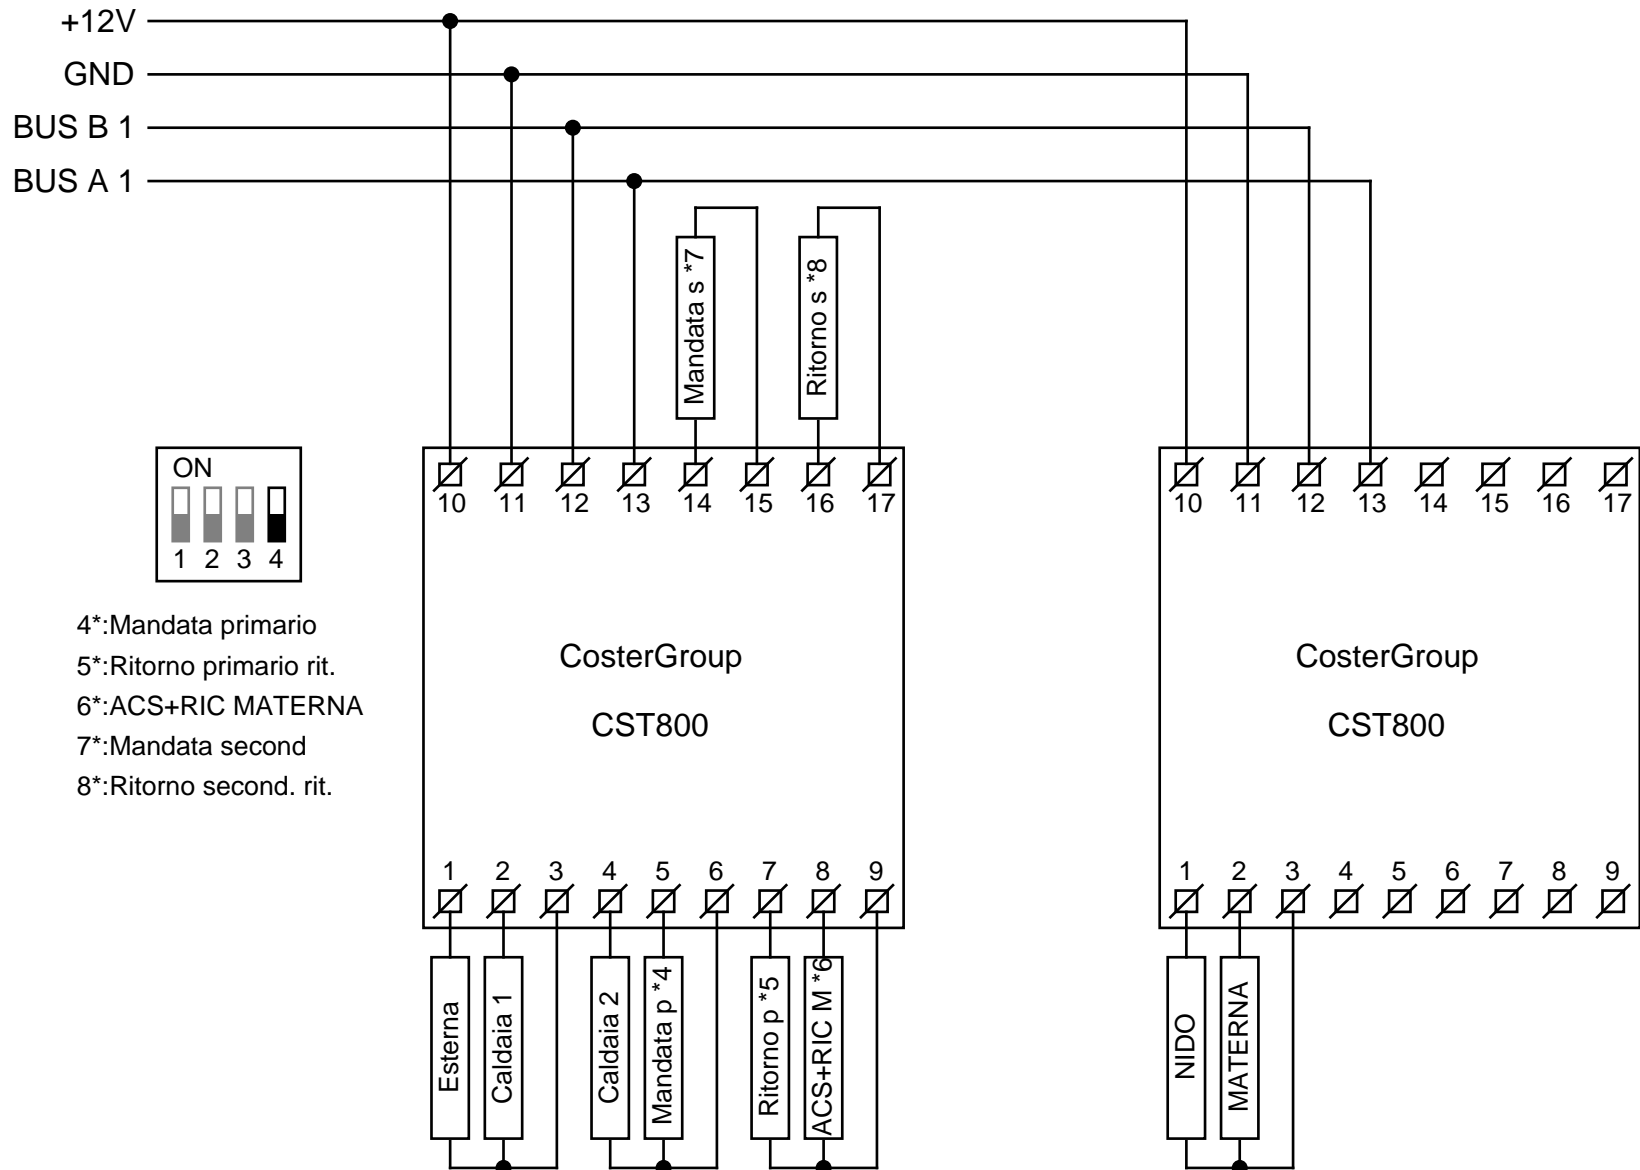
+12V
GND
BUS B 1
BUS A 1

Mandata s *7
Ritorno s *8

ON
1 2 3 4

4*:Mandata primario
5*:Ritorno primario rit.
6*:ACS+RIC MATERNA
7*:Mandata second
8*:Ritorno second. rit.

10 11 12 13 14 15 16 17

CosterGroup
CST800

1 2 3 4 5 6 7 8 9

Esterna
Caldaia 1
Caldaia 2
Mandata p *4
Ritorno p *5
ACS+RIC M *6

10 11 12 13 14 15 16 17

CosterGroup
CST800

1 2 3 4 5 6 7 8 9

NIDO
MATERNA